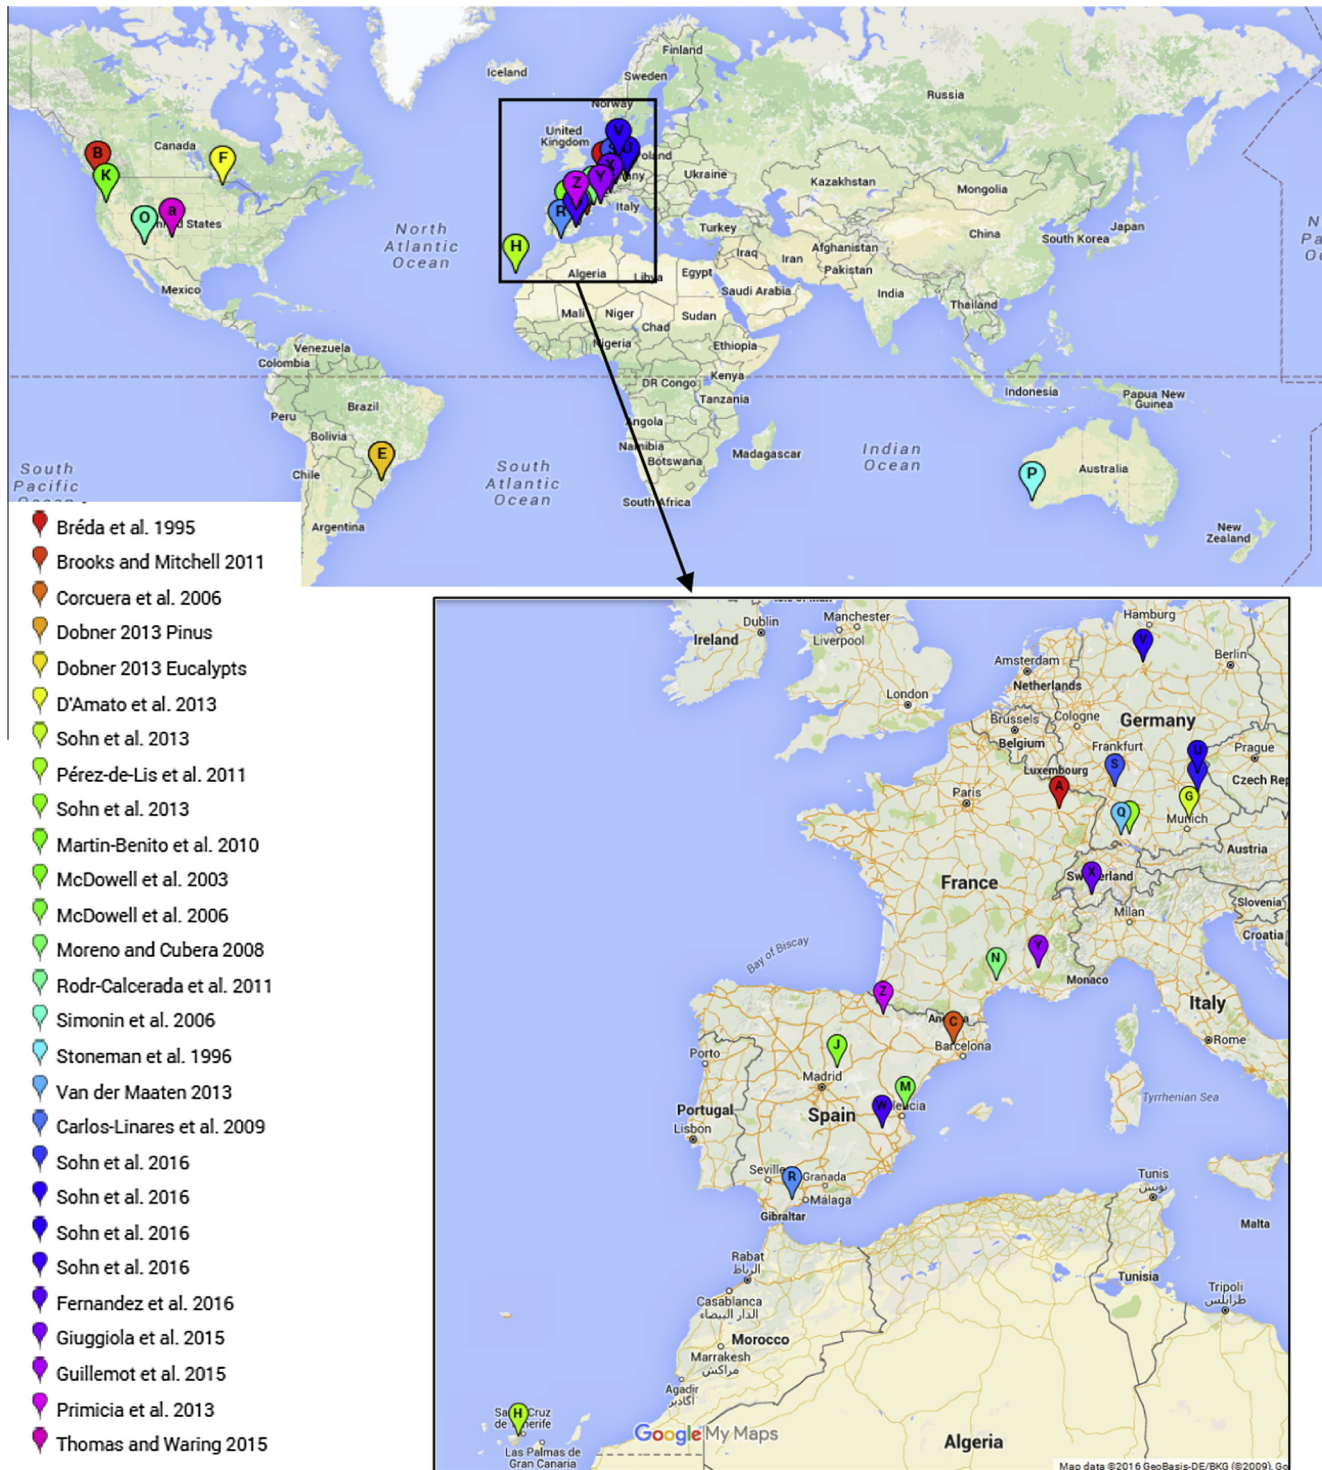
Finland
Iceland
Sweden
Norway
Russia
United Kingdom
Poland
Ukraine
Kazakhstan
Mongolia
Canada
North Atlantic Ocean
Italy
Turkey
China
Japan
South Korea
United States
Iraq
Iran
Afghanistan
Pakistan
Algeria
Libya
Egypt
Saudi Arabia
India
Thailand
Mexico
Mali
Niger
Chad
Sudan
Nigeria
Ethiopia
Venezuela
Colombia
DR Congo
Kenya
Tanzania
Indonesia
Papua New Guinea
Peru
Brazil
Bolivia
Angola
Namibia
Botswana
Madagascar
Indian Ocean
South Pacific Ocean
Chile
South Atlantic Ocean
South Africa
Australia
Argentina
New Zealand
B
K
F
O
a
E
H
P
V
S
U
Z
Y
X
R

Bréda et al. 1995
Brooks and Mitchell 2011
Corcuera et al. 2006
Dobner 2013 Pinus
Dobner 2013 Eucalypts
D'Amato et al. 2013
Sohn et al. 2013
Pérez-de-Lis et al. 2011
Sohn et al. 2013
Martín-Benito et al. 2010
McDowell et al. 2003
McDowell et al. 2006
Moreno and Cubera 2008
Rodr-Calcerada et al. 2011
Simonin et al. 2006
Stoneman et al. 1996
Van der Maaten 2013
Carlos-Linares et al. 2009
Sohn et al. 2016
Sohn et al. 2016
Sohn et al. 2016
Sohn et al. 2016
Fernandez et al. 2016
Giuggiola et al. 2015
Guillemot et al. 2015
Primicia et al. 2013
Thomas and Waring 2015

Hamburg
Dublin
Manchester
Ireland
Liverpool
Berlin
Amsterdam
Netherlands
London
Germany
Brussels
Cologne
Belgium
Frankfurt
Prague
Luxembourg
Czech Rep
Paris
Munich
Austria
France
Switzerland
Slovenia
Milan
Croatia
Bay of Biscay
Monaco
Italy
Andorra
Barcelona
Rome
Porto
Madrid
Portugal
Valencia
Spain
Lisbon
Tyrrhenian Sea
Seville
Granada
Malaga
Gibraltar
Tunis
تونس
Malta
Rabat
الرباط
Tunisia
Casablanca
الدار البيضاء
Tripoli
طرابلس
Morocco
Marrakesh
مراكش
Agadir
أكادير
Santa Cruz de Tenerife
Las Palmas de Gran Canaria
Algeria
Google My Maps
Map data ©2016 GeoBasis-DE/BKG (©2009), Go
V
U
S
A
Q
G
X
N
Y
Z
C
J
M
W
R
H